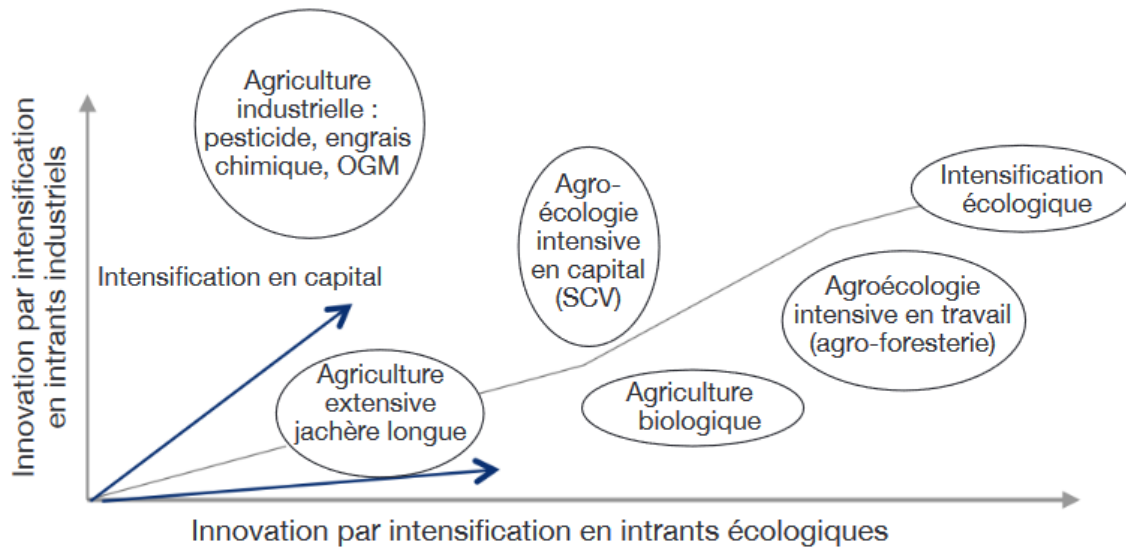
Innovation par intensification en intrants industriels

Agriculture industrielle : pesticide, engrais chimique, OGM

Agro-écologie intensive en capital (SCV)

Intensification écologique

Intensification en capital

Agroécologie intensive en travail (agro-foresterie)

Agriculture extensive jachère longue

Agriculture biologique

Innovation par intensification en intrants écologiques